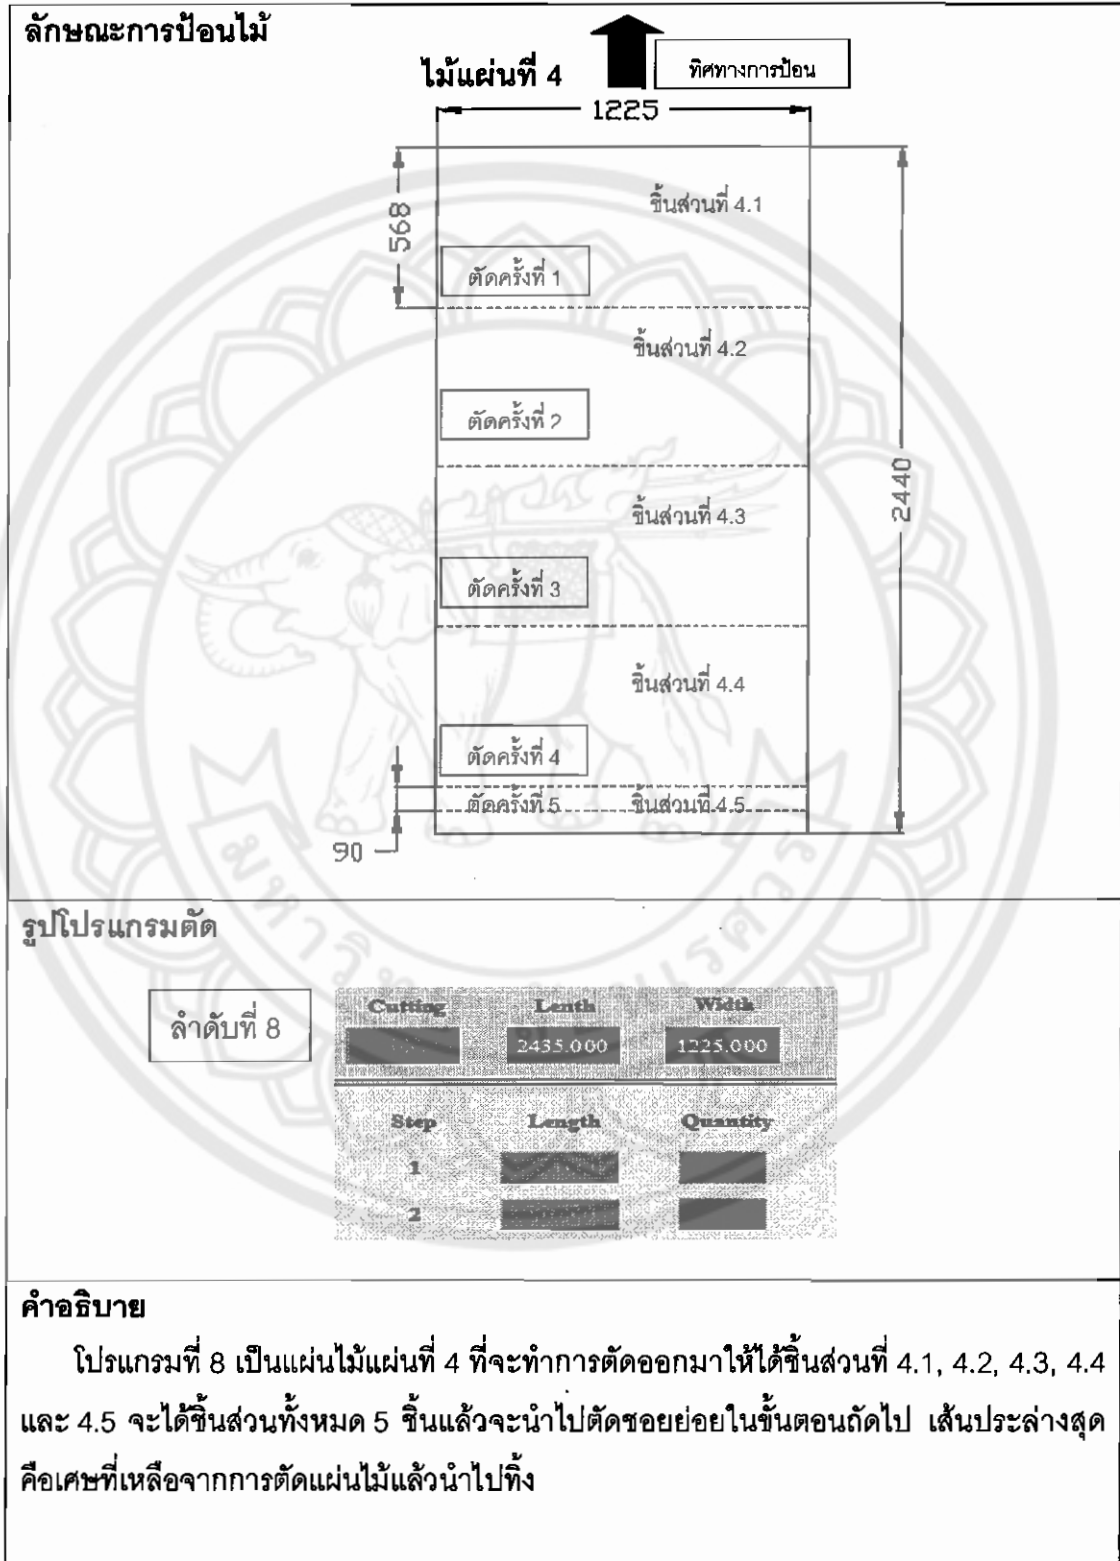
ลักษณะการป้อนไม้

ไม้แผ่นที่ 4

ทิศทางการป้อน

1225

568

2440

ชิ้นส่วนที่ 4.1

ตัดครั้งที่ 1

ชิ้นส่วนที่ 4.2

ตัดครั้งที่ 2

ชิ้นส่วนที่ 4.3

ตัดครั้งที่ 3

ชิ้นส่วนที่ 4.4

ตัดครั้งที่ 4

ตัดครั้งที่ 5

ชิ้นส่วนที่ 4.5

90

รูปโปรแกรมตัด

ลำดับที่ 8

| Cutting | Lenth | Width |
|---|---|---|
| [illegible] | 2435.000 | 1225.000 |

| Step | Length | Quantity |
|---|---|---|
| 1 | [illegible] | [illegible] |
| 2 | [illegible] | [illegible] |

คำอธิบาย

โปรแกรมที่ 8 เป็นแผ่นไม้แผ่นที่ 4 ที่จะทำการตัดออกมาให้ได้ชิ้นส่วนที่ 4.1, 4.2, 4.3, 4.4 และ 4.5 จะได้ชิ้นส่วนทั้งหมด 5 ชิ้นแล้วจะนำไปตัดซอยย่อยในขั้นตอนถัดไป เส้นประล่างสุดคือเศษที่เหลือจากการตัดแผ่นไม้แล้วนำไปทิ้ง